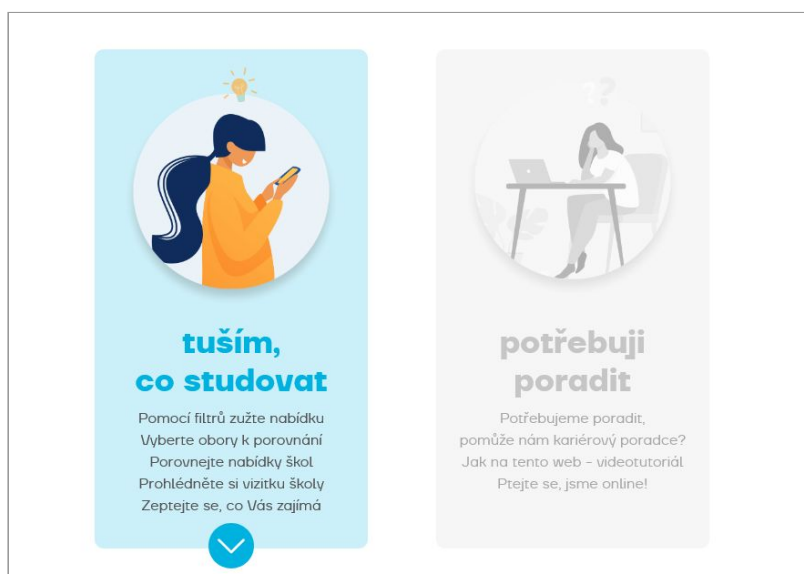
tušim,
co studovat

Pomocí filtrů zužte nabídku
Vyberte obory k porovnání
Porovnejte nabídky škol
Prohlédněte si vizitku školy
Zeptejte se, co Vás zajímá

?
potřebuji
poradit

Potřebujeme poradit,
pomůže nám kariérový poradce?
Jak na tento web - videotutoriál
Ptejte se, jsme online!